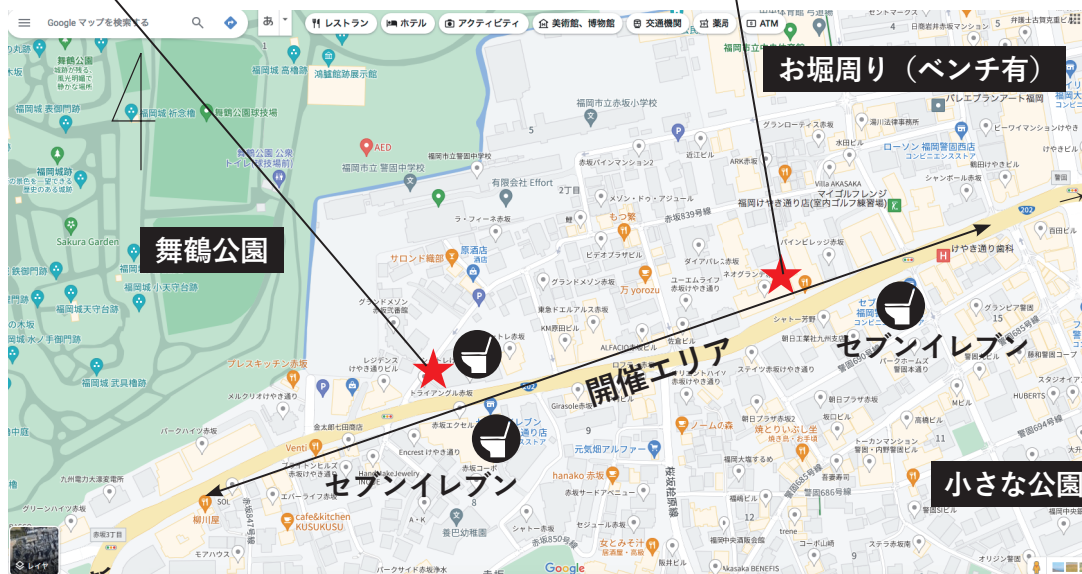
Google マップを検索する
あ
レストラン
ホテル
アクティビティ
美術館、博物館
交通機関
薬局
ATM

お堀周り（ベンチ有）
舞鶴公園
開催エリア
セブンイレブン
セブンイレブン
小さな公園

福岡城跡
福岡城 表御門跡
福岡城 祈念櫓
鴻臚館跡展示館
福岡城跡 高橋跡
舞鶴公園球技場
Sakura Garden
福岡城 小天守台跡
福岡城天守台跡
福岡城 武具櫓跡
AED
福岡市立 警固中学校
福岡市立赤坂小学校
有限会社 Effort
ラ・フィーネ赤坂
赤坂839号線
サロンド繊都
旅酒店
グランドメゾン赤坂
もつ鍋
万 yorozu
ダイアパレス赤坂
ネオグランデ赤坂
パインビレッジ赤坂
福岡けやき通り店(室内ゴルフ練習場)
マイゴルフレンジ
グランローディス赤坂
ARK赤坂
近江ビル
ローソン 福岡警固西店
けやき通り歯科
セブン-イレブン 福岡警固
レジデンス けやき通りビル
トライアングル赤坂
ブレスキッチン赤坂
Venti
シャトー芳野
パークホームズ警固本通り
警固本通り
赤坂エクセル
Encrest けやき通り
Girasole赤坂
元気畑アルファー
ノームの森
焼とりいぶし金
hanako 赤坂
赤坂コーポ
養巴幼稚園
cafe&kitchen KUSUKUSU
柳川屋
赤坂3丁目
九州電力大濠変電所
グリーンハイツ赤坂
パークハイツ赤坂
金太郎七田商店
赤坂847号線
ステラ赤坂西
トーカンマンション警固・内野警固住宅
警固694号線
HUBERTS
小笹・桜坂線
パレエプランアート福岡
セントマークス
弁護士法人
福岡市立中央
赤坂850号線
女とみそ汁
シャトー赤坂
セジュール赤坂
赤坂中央ビル
パークサイド赤坂
Google
レイヤ